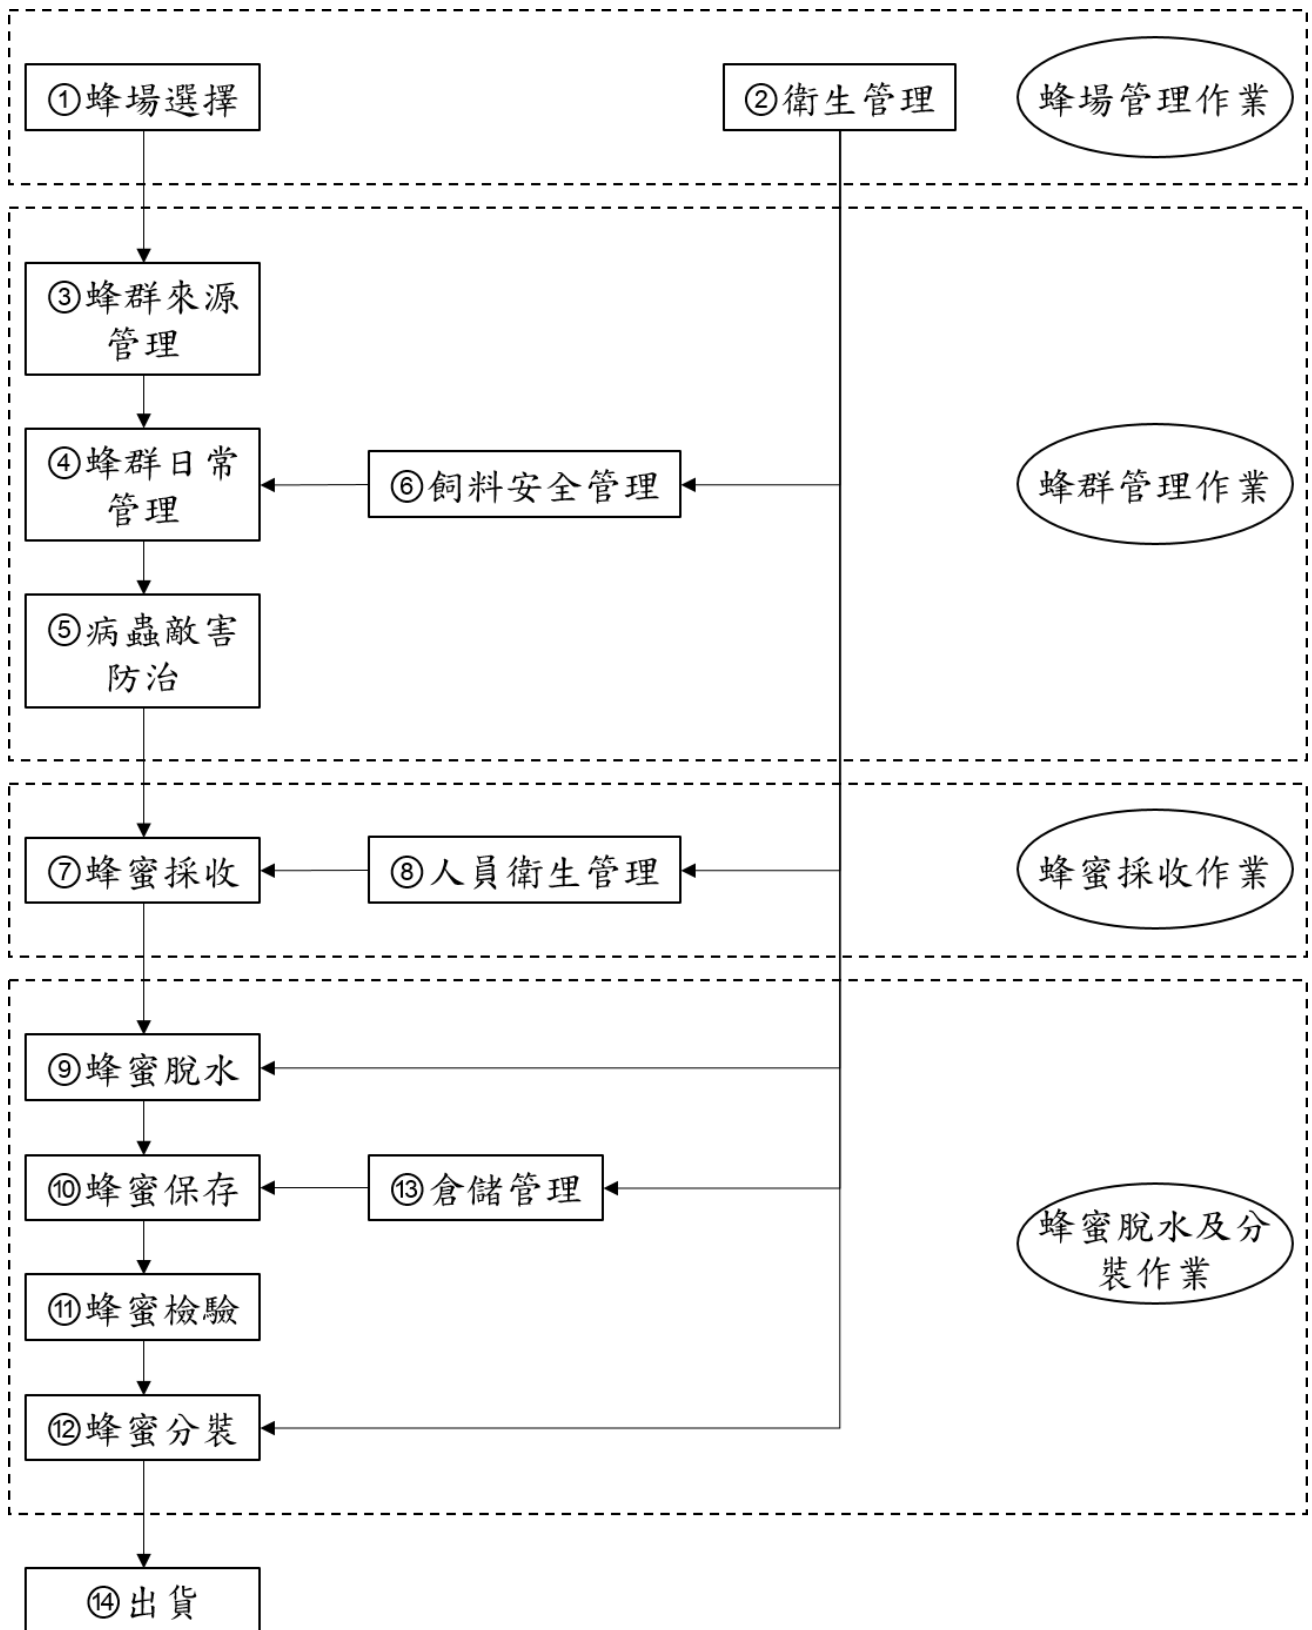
①蜂場選擇

②衛生管理

蜂場管理作業

③蜂群來源管理

④蜂群日常管理

⑥飼料安全管理

蜂群管理作業

⑤病蟲敵害防治

⑦蜂蜜採收

⑧人員衛生管理

蜂蜜採收作業

⑨蜂蜜脫水

⑩蜂蜜保存

⑬倉儲管理

蜂蜜脫水及分裝作業

⑪蜂蜜檢驗

⑫蜂蜜分裝

⑭出貨